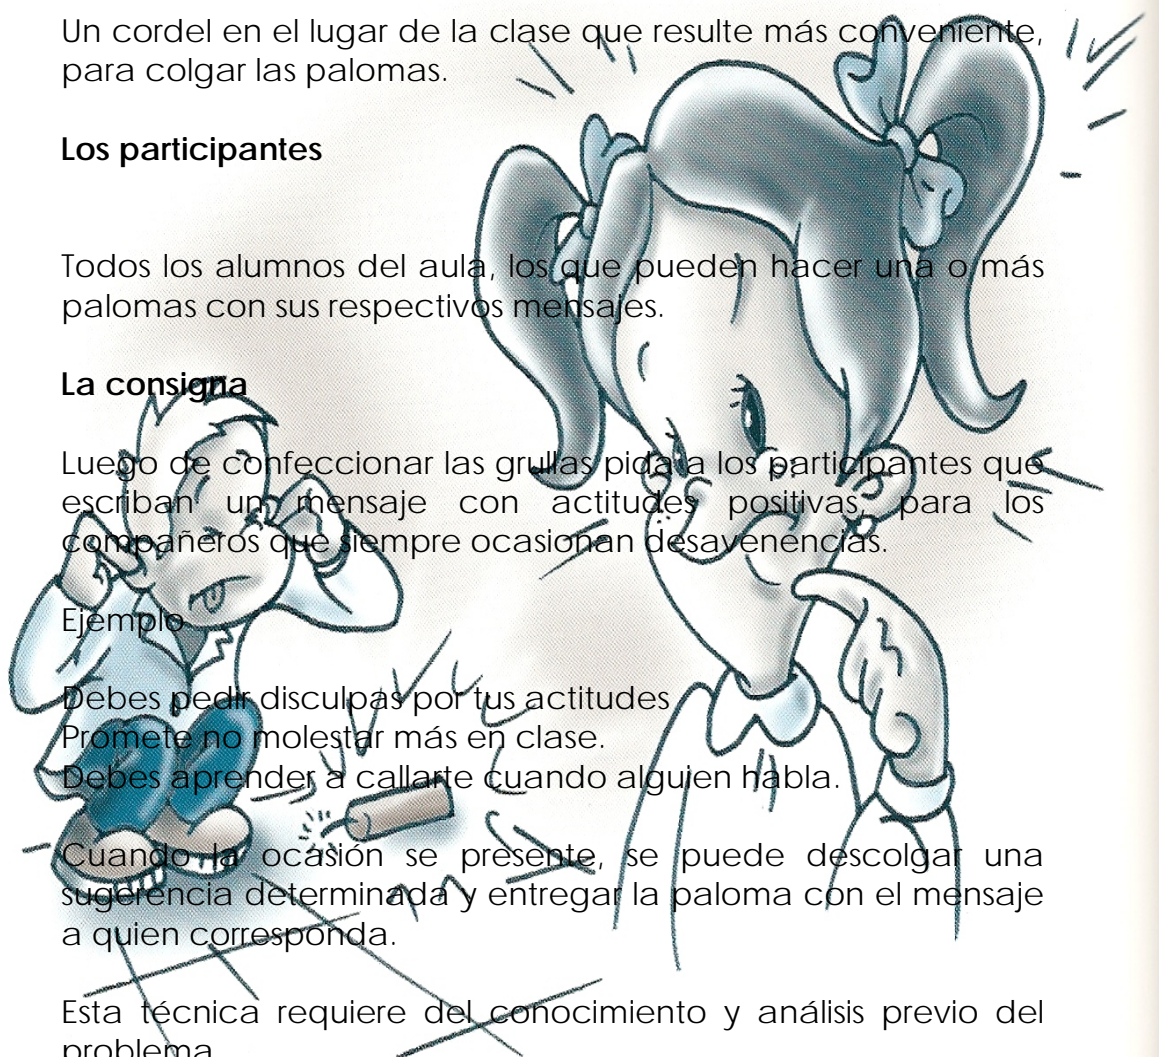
Un cordel en el lugar de la clase que resulte más conveniente, para colgar las palomas.

**Los participantes**

Todos los alumnos del aula, los que pueden hacer una o más palomas con sus respectivos mensajes.

**La consigna**

Luego de confeccionar las grullas pida a los participantes que escriban un mensaje con actitudes positivas, para los compañeros que siempre ocasionan desavenencias.

Ejemplo

Debes pedir disculpas por tus actitudes
Promete no molestar más en clase.
Debes aprender a callarte cuando alguien habla.

Cuando la ocasión se presente, se puede descolgar una sugerencia determinada y entregar la paloma con el mensaje a quien corresponda.

Esta técnica requiere del conocimiento y análisis previo del problema.